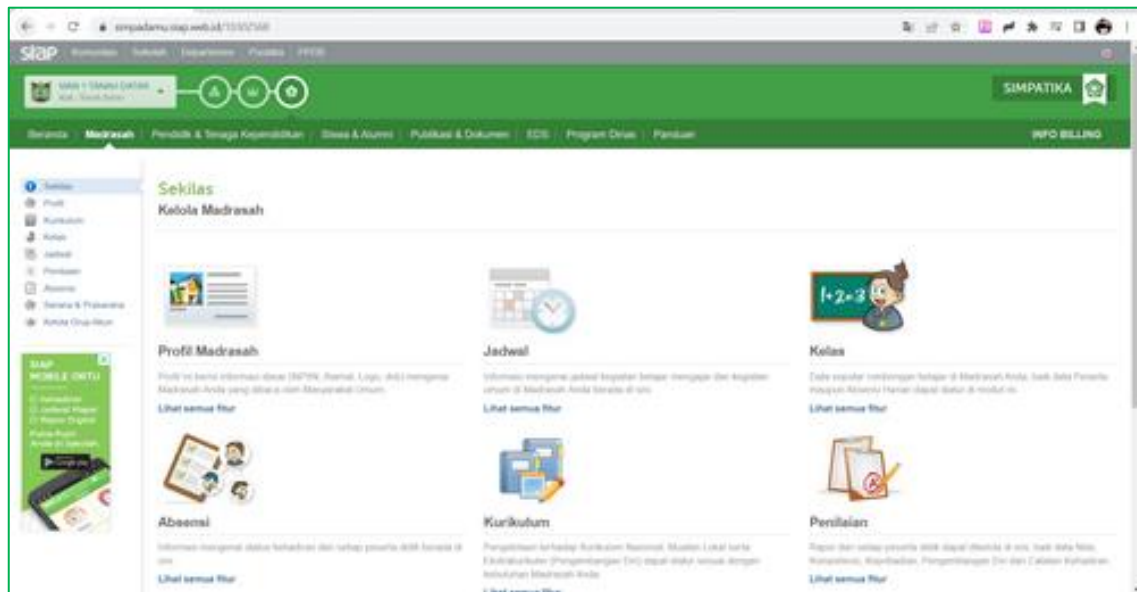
simpadamu.siap.web.id/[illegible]

siap Komunitas Sekolah Departemen Pustaka PPDB

MAN 1 TANAH DATAR

SIMPATIKA

Beranda Madrasah Pendidik & Tenaga Kependidikan Siswa & Alumni Publikasi & Dokumen EDS Program Dinas Panduan INFO BILLING

Sekilas
Profil
Kurikulum
Kelas
Jadwal
Penilaian
Absensi
Sarana & Prasarana
Kelola Grup Akun

SIAP MOBILE ORTU

Sekilas
Kelola Madrasah

Profil Madrasah
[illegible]
Lihat semua fitur

Jadwal
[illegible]
Lihat semua fitur

Kelas
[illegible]
Lihat semua fitur

Absensi
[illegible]
Lihat semua fitur

Kurikulum
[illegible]
Lihat semua fitur

Penilaian
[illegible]
Lihat semua fitur